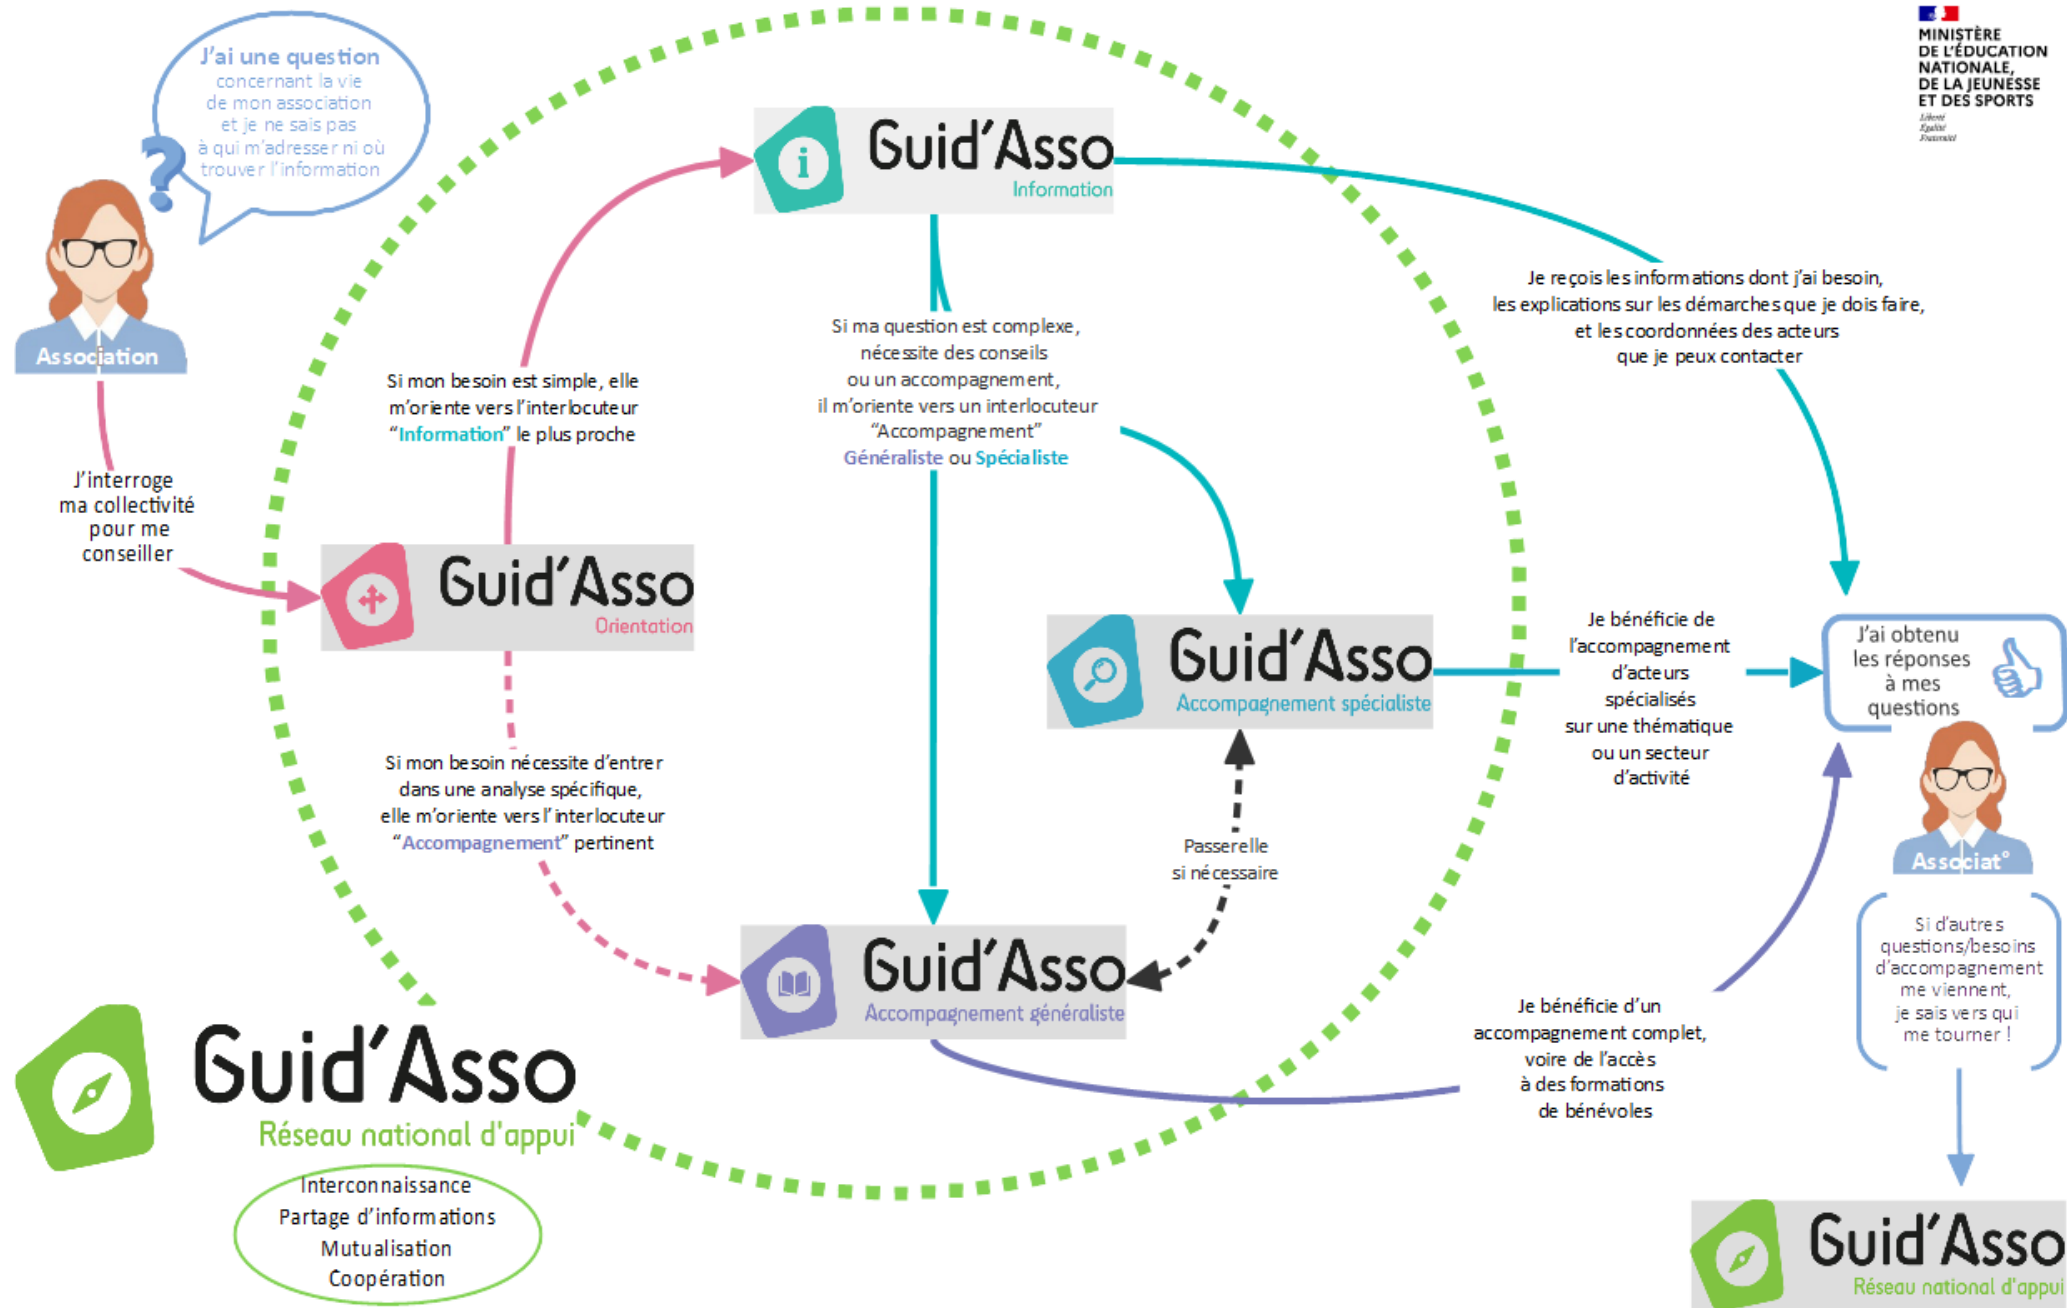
MINISTÈRE DE L'ÉDUCATION NATIONALE, DE LA JEUNESSE ET DES SPORTS
Liberté Égalité Fraternité

J'ai une question concernant la vie de mon association et je ne sais pas à qui m'adresser ni où trouver l'information

Association

J'interroge ma collectivité pour me conseiller

Guid'Asso
Orientation

Si mon besoin est simple, elle m'oriente vers l'interlocuteur "Information" le plus proche

Guid'Asso
Information

Si ma question est complexe, nécessite des conseils ou un accompagnement, il m'oriente vers un interlocuteur "Accompagnement" Généraliste ou Spécialiste

Je reçois les informations dont j'ai besoin, les explications sur les démarches que je dois faire, et les coordonnées des acteurs que je peux contacter

Guid'Asso
Accompagnement spécialiste

Je bénéficie de l'accompagnement d'acteurs spécialisés sur une thématique ou un secteur d'activité

J'ai obtenu les réponses à mes questions

Associat°

Si mon besoin nécessite d'entrer dans une analyse spécifique, elle m'oriente vers l'interlocuteur "Accompagnement" pertinent

Passerelle si nécessaire

Guid'Asso
Accompagnement généraliste

Je bénéficie d'un accompagnement complet, voire de l'accès à des formations de bénévoles

Si d'autres questions/besoins d'accompagnement me viennent, je sais vers qui me tourner !

Guid'Asso
Réseau national d'appui

Interconnaissance
Partage d'informations
Mutualisation
Coopération

Guid'Asso
Réseau national d'appui